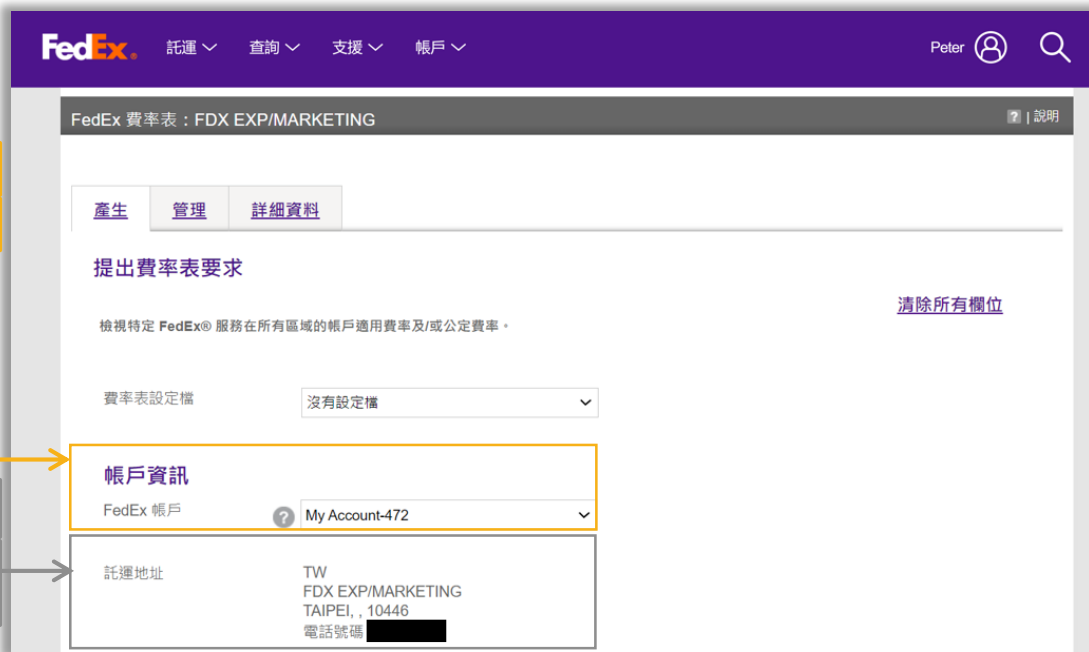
FedEx 託運 查詢 支援 帳戶 Peter

FedEx 費率表：FDX EXP/MARKETING

? | 說明

產生 管理 詳細資料

提出費率表要求

清除所有欄位

檢視特定 FedEx® 服務在所有區域的帳戶適用費率及/或公定費率。

費率表設定檔 沒有設定檔

帳戶資訊

FedEx 帳戶 ? My Account-472

託運地址 TW
FDX EXP/MARKETING
TAIPEI, , 10446
電話號碼 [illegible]